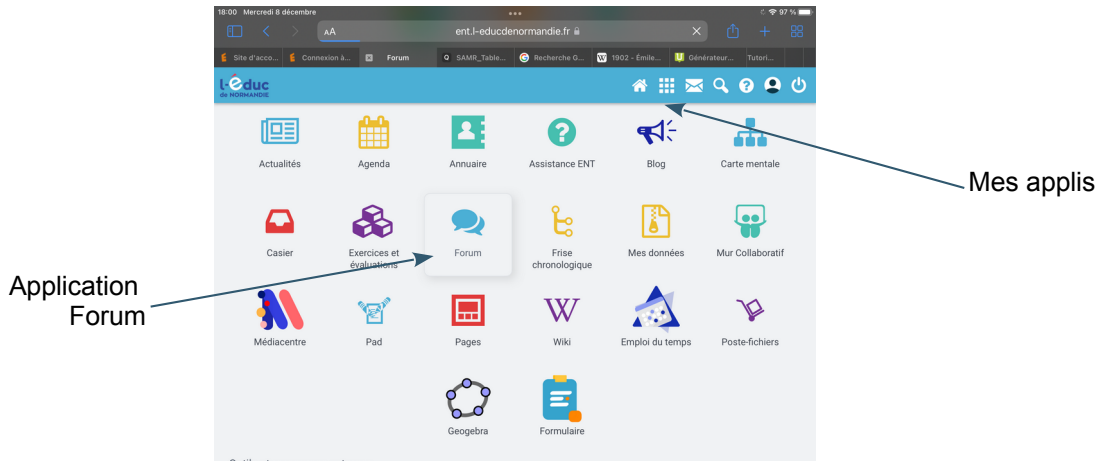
18:00 Mercredi 8 décembre
97 %
AA
ent.l-educdenormandie.fr
Site d'acco...
Connexion à...
Forum
SAMR_Table...
Recherche G...
1902 - Émile...
Générateur...
Tutori...
l-educ de NORMANDIE
Actualités
Agenda
Annuaire
Assistance ENT
Blog
Carte mentale
Mes applis
Casier
Exercices et évaluations
Forum
Frise chronologique
Mes données
Mur Collaboratif
Application Forum
Médiacentre
Pad
Pages
Wiki
Emploi du temps
Poste-fichiers
Geogebra
Formulaire